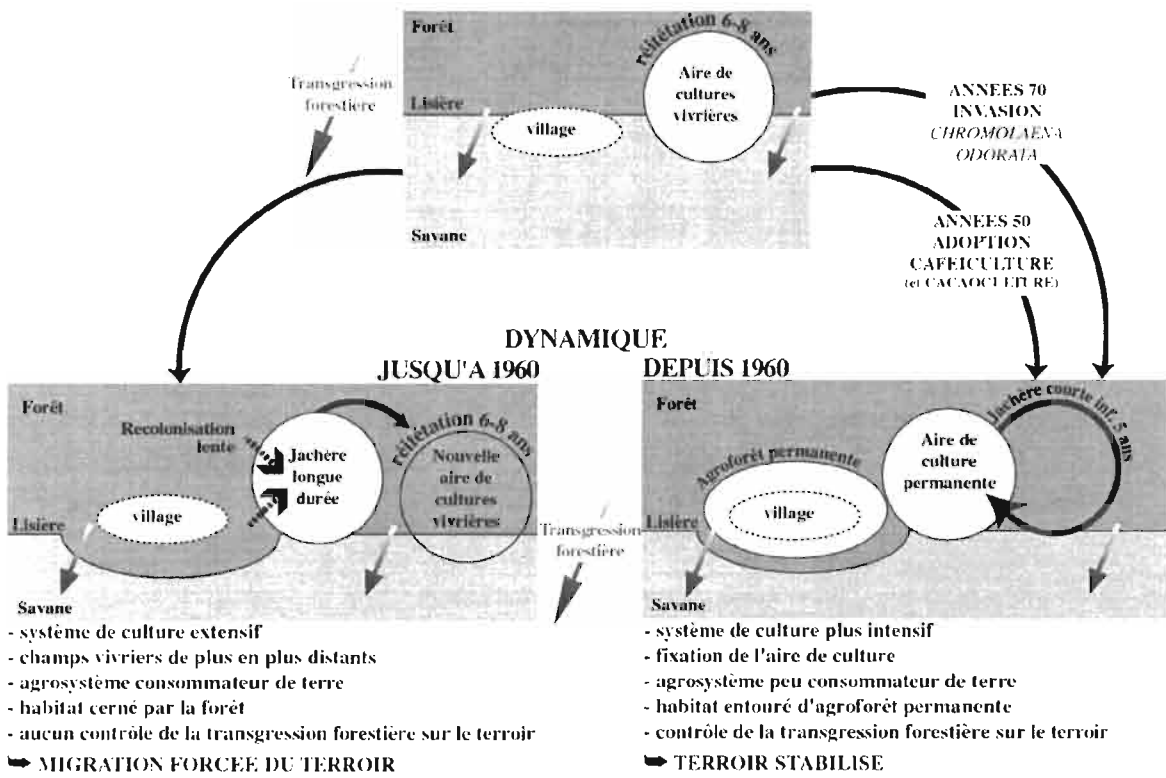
Forêt

réitération 6-8 ans

Aire de cultures vivrières

Transgression forestière

Lisière

village

Savane

ANNEES 70
INVASION
CHROMOLAENA ODORATA

ANNEES 50
ADOPTION
CAFEICULTURE
(et CACAOCULTURE)

DYNAMIQUE

JUSQU'A 1960

Forêt

Recolonisation lente

Jachère longue durée

réitération 6-8 ans

Nouvelle aire de cultures vivrières

Lisière

village

Transgression forestière

Savane

- système de culture extensif
- champs vivriers de plus en plus distants
- agrosystème consommateur de terre
- habitat cerné par la forêt
- aucun contrôle de la transgression forestière sur le terroir

➡ MIGRATION FORCEE DU TERROIR

DEPUIS 1960

Forêt

Jachère courte inf. 5 ans

Agroforêt permanente

Aire de culture permanente

village

Lisière

Savane

- système de culture plus intensif
- fixation de l'aire de culture
- agrosystème peu consommateur de terre
- habitat entouré d'agroforêt permanente
- contrôle de la transgression forestière sur le terroir

➡ TERROIR STABILISE